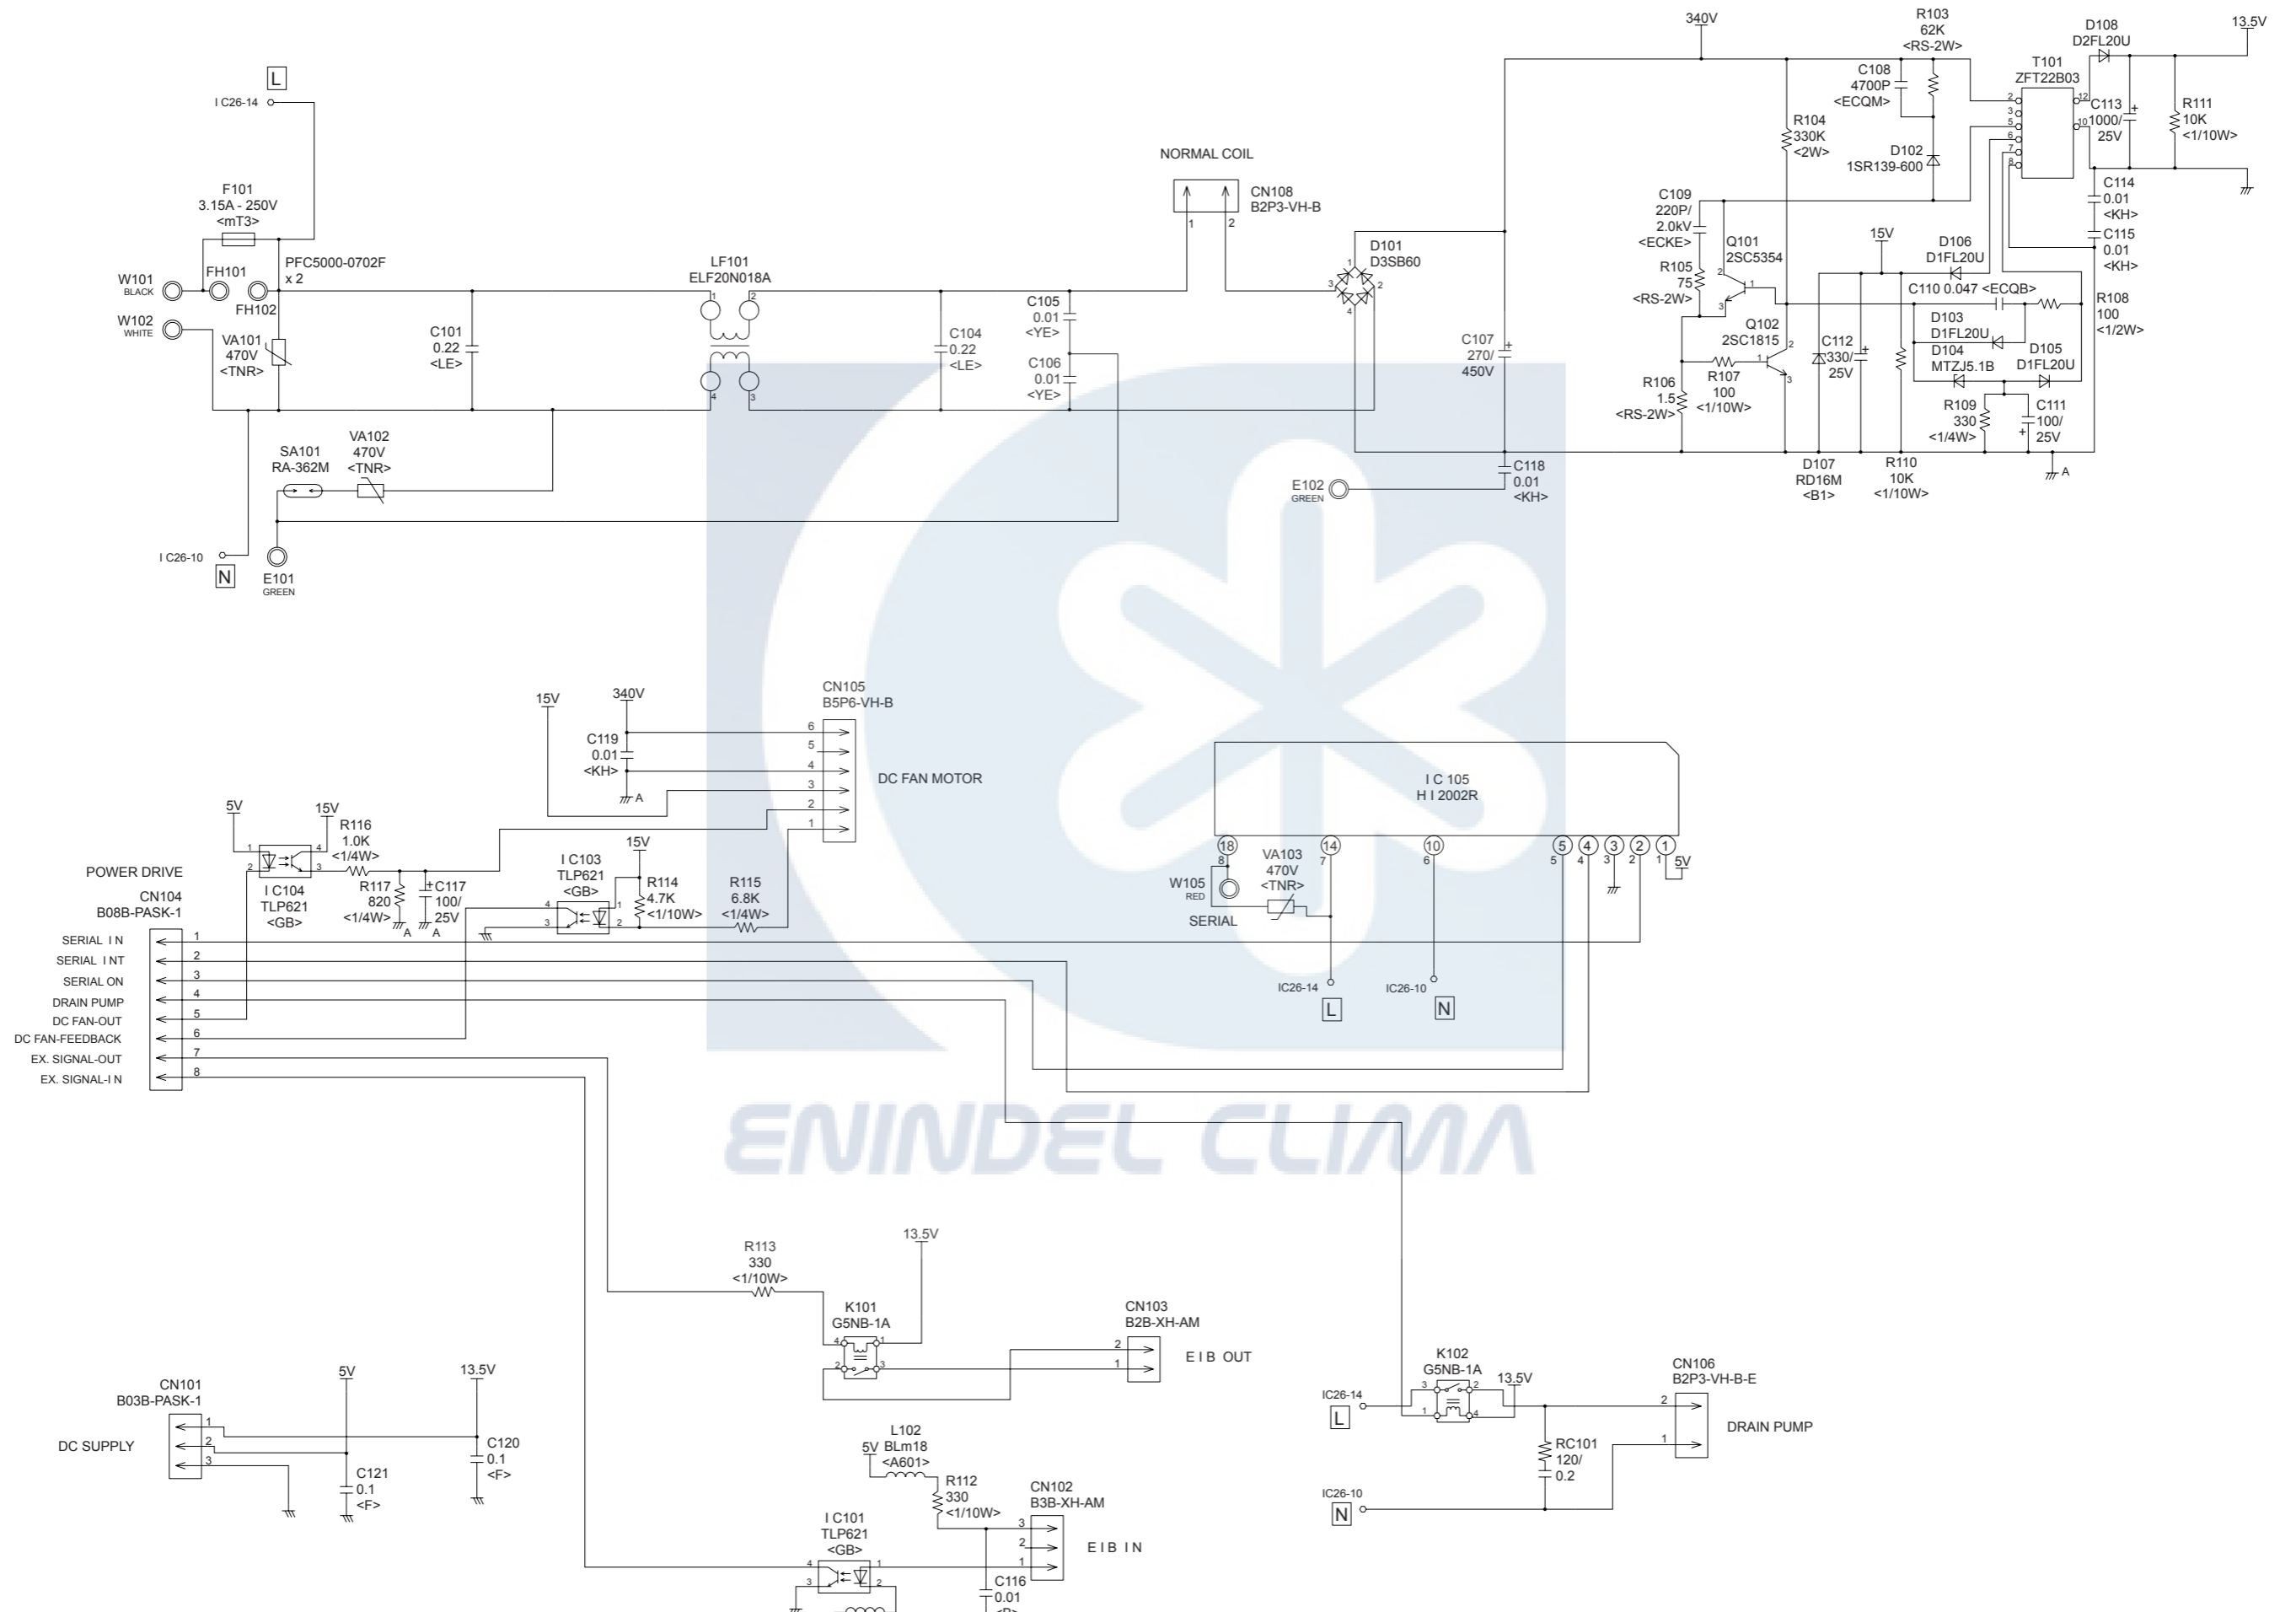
L
I C26-14

F101
3.15A - 250V
<mT3>

W101
BLACK
FH101
FH102
PFC5000-0702F
x 2

W102
WHITE
VA101
470V
<TNR>

C101
0.22
<LE>

LF101
ELF20N018A

C104
0.22
<LE>

C105
0.01
<YE>
C106
0.01
<YE>

NORMAL COIL
CN108
B2P3-VH-B

D101
D3SB60

C107
270/
450V

SA101
RA-362M
VA102
470V
<TNR>

I C26-10
N
E101
GREEN

E102
GREEN
C118
0.01
<KH>

340V
R103
62K
<RS-2W>
D108
D2FL20U
13.5V
C108
4700P
<ECQM>
T101
ZFT22B03
C113
1000/
25V
R111
10K
<1/10W>
R104
330K
<2W>
D102
1SR139-600
C114
0.01
<KH>
C115
0.01
<KH>
C109
220P/
2.0kV
<ECKE>
Q101
2SC5354
15V
D106
D1FL20U
R105
75
<RS-2W>
C110 0.047 <ECQB>
R108
100
<1/2W>
Q102
2SC1815
D103
D1FL20U
C112
330/
25V
D104
MTZJ5.1B
D105
D1FL20U
R106
1.5
<RS-2W>
R107
100
<1/10W>
R109
330
<1/4W>
C111
100/
25V
D107
RD16M
<B1>
R110
10K
<1/10W>
A

15V
340V
CN105
B5P6-VH-B
C119
0.01
<KH>
A
DC FAN MOTOR

5V
15V
R116
1.0K
<1/4W>
POWER DRIVE
CN104
B08B-PASK-1
I C104
TLP621
<GB>
R117
820
<1/4W>
C117
100/
25V
A
A
I C103
TLP621
<GB>
15V
R114
4.7K
<1/10W>
R115
6.8K
<1/4W>

I C 105
H I 2002R
VA103
470V
<TNR>
W105
RED
SERIAL
5V
IC26-14
L
IC26-10
N

SERIAL I N
SERIAL I NT
SERIAL ON
DRAIN PUMP
DC FAN-OUT
DC FAN-FEEDBACK
EX. SIGNAL-OUT
EX. SIGNAL-I N

ENINDEL CLIMA

R113
330
<1/10W>
13.5V
K101
G5NB-1A
CN103
B2B-XH-AM
E I B OUT

CN101
B03B-PASK-1
DC SUPPLY
5V
13.5V
C121
0.1
<F>
C120
0.1
<F>

L102
5V BLm18
<A601>
R112
330
<1/10W>
CN102
B3B-XH-AM
E I B I N
I C101
TLP621
<GB>
C116
0.01

K102
G5NB-1A
13.5V
IC26-14
L
CN106
B2P3-VH-B-E
DRAIN PUMP
RC101
120/
0.2
IC26-10
N